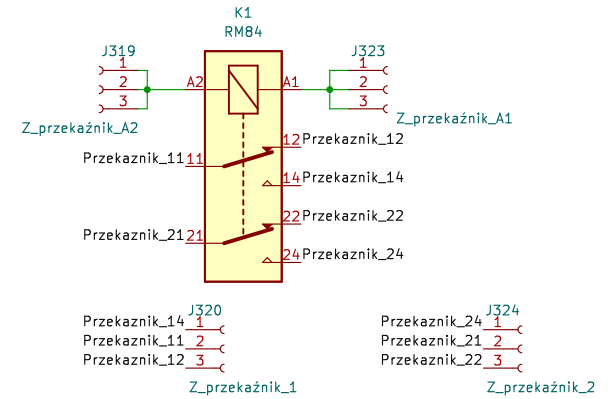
K1
RM84

J319
1
2
3
Z_przekaźnik_A2

A2
A1

J323
1
2
3
Z_przekaźnik_A1

Przekaznik_11 11
12 Przekaznik_12
14 Przekaznik_14
22 Przekaznik_22
Przekaznik_21 21
24 Przekaznik_24

J320
Przekaznik_14 1
Przekaznik_11 2
Przekaznik_12 3
Z_przekaźnik_1

J324
Przekaznik_24 1
Przekaznik_21 2
Przekaznik_22 3
Z_przekaźnik_2